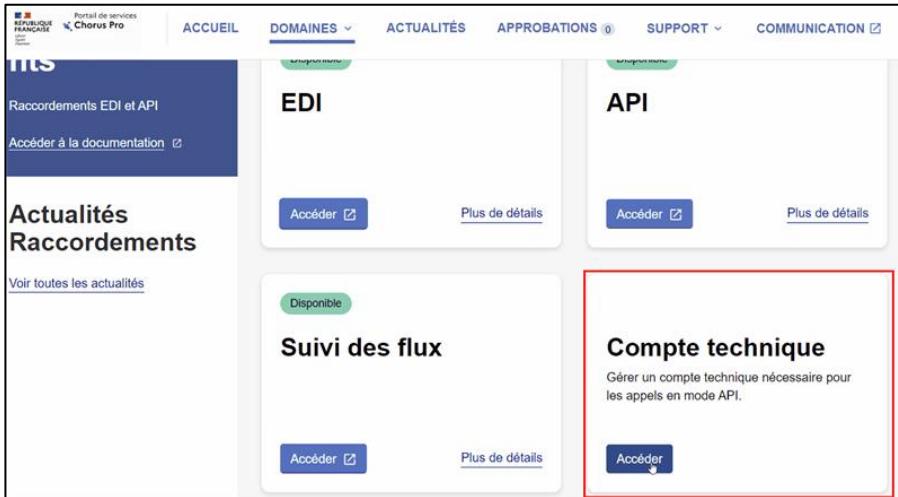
RÉPUBLIQUE FRANÇAISE Portail de services Chorus Pro

ACCUEIL DOMAINES ACTUALITÉS APPROBATIONS 0 SUPPORT COMMUNICATION

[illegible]nts

Raccordements EDI et API

Accéder à la documentation

Actualités Raccordements

Voir toutes les actualités

Disponible

EDI

Accéder

Plus de détails

Disponible

API

Accéder

Plus de détails

Disponible

Suivi des flux

Accéder

Plus de détails

Compte technique

Gérer un compte technique nécessaire pour les appels en mode API.

Accéder